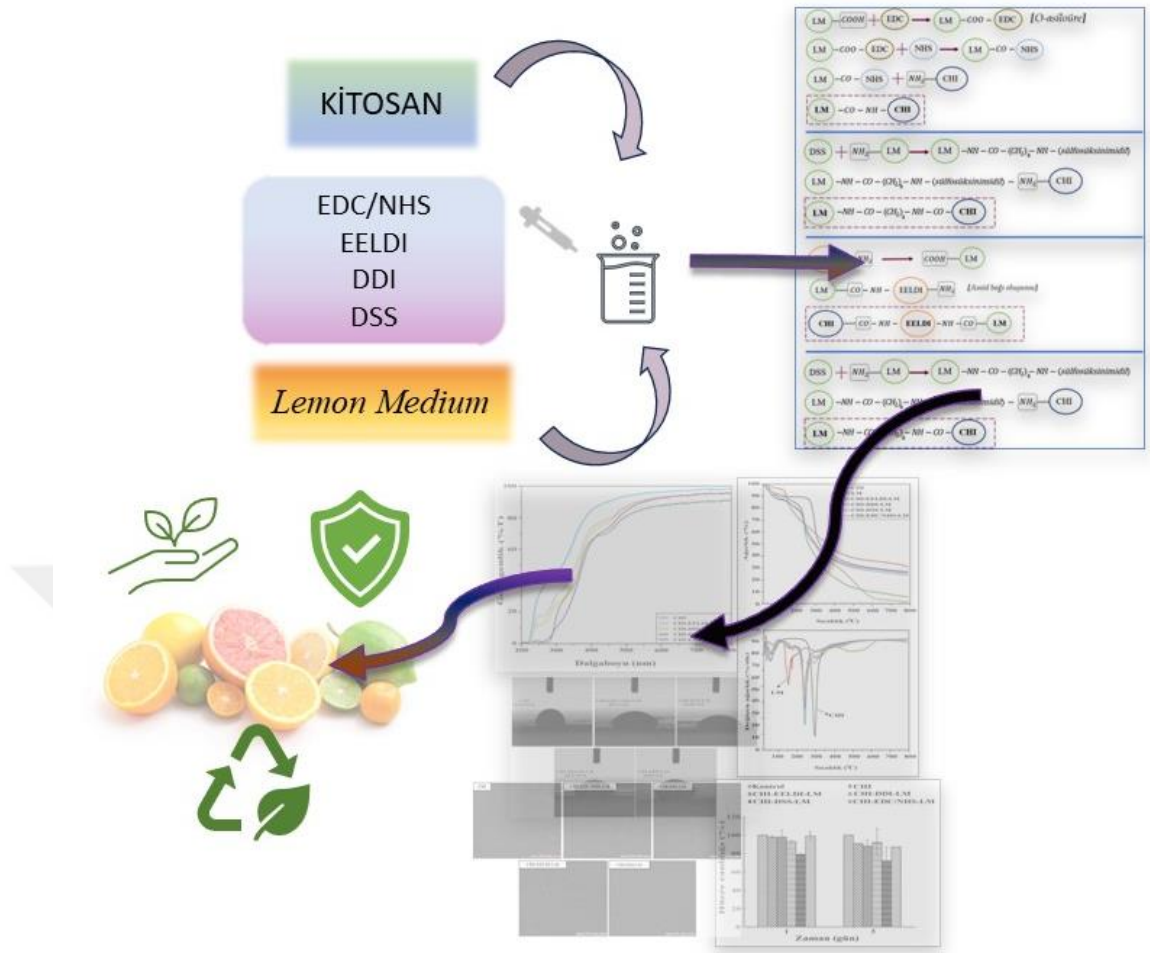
KİTOSAN

EDC/NHS
EELDI
DDI
DSS

Lemon Medium

LM $-COOH$ + EDC → LM $-COO-$ EDC [O-asilüre]
LM $-COO-$ EDC + NHS → LM $-CO-$ NHS
LM $-CO-$ NHS + $NH_2$ CHI
LM $-CO-NH-$ CHI

DSS + $NH_2$ LM → LM $-NH-CO-(CH_2)_6-NH-$ (sülfosüksinimidil)
LM $-NH-CO-(CH_2)_6-NH-$ (sülfosüksinimidil) $-NH_2$ CHI
LM $-NH-CO-(CH_2)_6-NH-CO-$ CHI

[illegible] $NH_2$ → $COOH$ LM
LM $-CO-NH-$ EELDI $-NH_2$ [Amid bağı oluşumu]
CHI $-CO-NH-$ EELDI $-NH-CO-$ LM

DSS + $NH_2$ LM → LM $-NH-CO-(CH_2)_6-NH-$ (sülfosüksinimidil)
LM $-NH-CO-(CH_2)_6-$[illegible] $-NH_2$ CHI
LM $-NH-CO$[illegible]$-NH-CO-$ CHI

Geçirgenlik (% T)
Dalgaboyu (nm)
Ağırlık (%)
Sıcaklık (°C)
Türevsel ağırlık (%/°C)
LM
CHI
Sıcaklık (°C)
Kontrol
CHI
CHI-EELDI-LM
CHI-DDI-LM
CHI-DSS-LM
CHI-EDC/NHS-LM
Hücre canlılığı (%)
Zaman (gün)